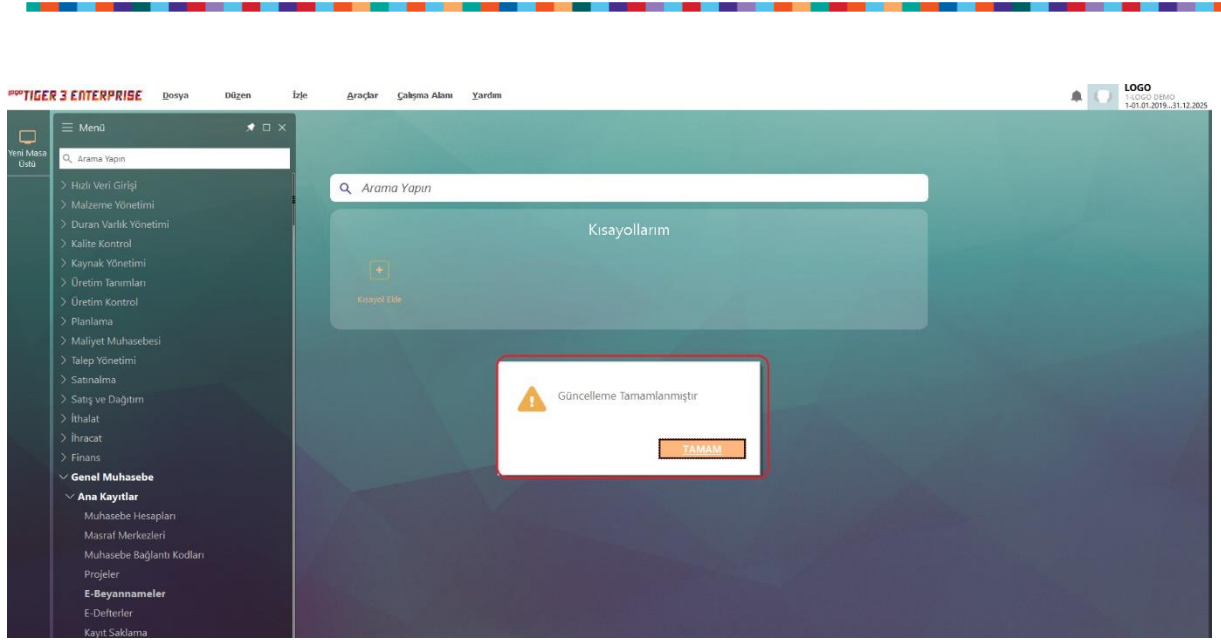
logo TIGER 3 ENTERPRISE Dosya Düzen İzle Araçlar Çalışma Alanı Yardım

LOGO
1-LOGO DEMO
1-01.01.2019...31.12.2025

Yeni Masa Üstü

Menü

Arama Yapın

> Hızlı Veri Girişi
> Malzeme Yönetimi
> Duran Varlık Yönetimi
> Kalite Kontrol
> Kaynak Yönetimi
> Üretim Tanımları
> Üretim Kontrol
> Planlama
> Maliyet Muhasebesi
> Talep Yönetimi
> Satınalma
> Satış ve Dağıtım
> İthalat
> İhracat
> Finans
Genel Muhasebe
Ana Kayıtlar
Muhasebe Hesapları
Masraf Merkezleri
Muhasebe Bağlantı Kodları
Projeler
E-Beyannameler
E-Defterler
Kayıt Saklama

Arama Yapın

Kısayollarım

Kısayol Ekle

Güncelleme Tamamlanmıştır

TAMAM